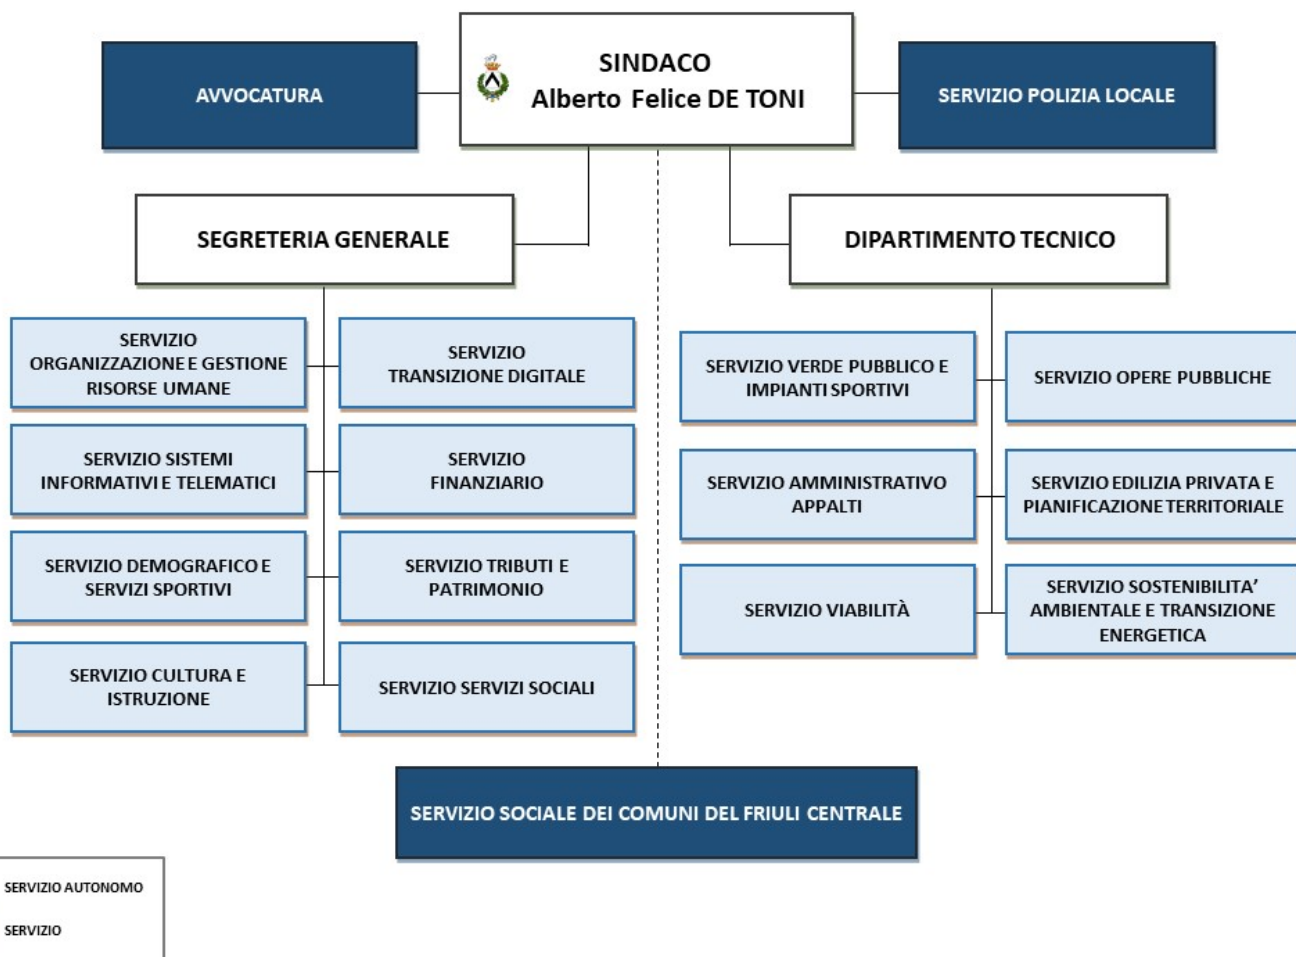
AVVOCATURA

SINDACO
Alberto Felice DE TONI

SERVIZIO POLIZIA LOCALE

SEGRETERIA GENERALE

DIPARTIMENTO TECNICO

SERVIZIO ORGANIZZAZIONE E GESTIONE RISORSE UMANE

SERVIZIO TRANSIZIONE DIGITALE

SERVIZIO SISTEMI INFORMATIVI E TELEMATICI

SERVIZIO FINANZIARIO

SERVIZIO DEMOGRAFICO E SERVIZI SPORTIVI

SERVIZIO TRIBUTI E PATRIMONIO

SERVIZIO CULTURA E ISTRUZIONE

SERVIZIO SERVIZI SOCIALI

SERVIZIO VERDE PUBBLICO E IMPIANTI SPORTIVI

SERVIZIO OPERE PUBBLICHE

SERVIZIO AMMINISTRATIVO APPALTI

SERVIZIO EDILIZIA PRIVATA E PIANIFICAZIONE TERRITORIALE

SERVIZIO VIABILITÀ

SERVIZIO SOSTENIBILITA' AMBIENTALE E TRANSIZIONE ENERGETICA

SERVIZIO SOCIALE DEI COMUNI DEL FRIULI CENTRALE

SERVIZIO AUTONOMO

SERVIZIO